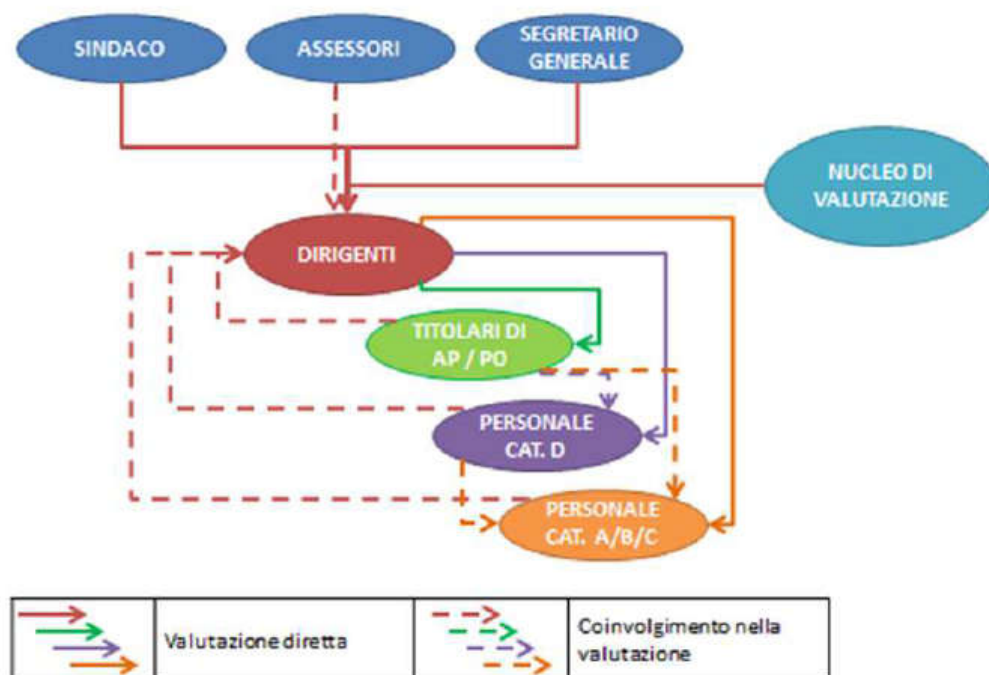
SINDACO

ASSESSORI

SEGRETARIO GENERALE

NUCLEO DI VALUTAZIONE

DIRIGENTI

TITOLARI DI AP / PO

PERSONALE CAT. D

PERSONALE CAT. A/B/C

| | Valutazione diretta | | Coinvolgimento nella valutazione |
|---|---|---|---|